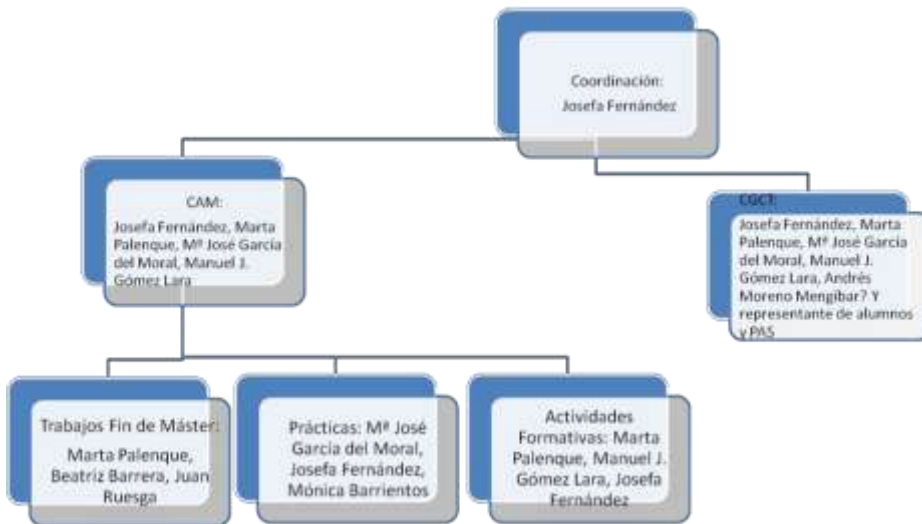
Coordinación:
Josefa Fernández

CAM:
Josefa Fernández, Marta Palenque, Mª José García del Moral, Manuel J. Gómez Lara

CGCT:
Josefa Fernández, Marta Palenque, Mª José García del Moral, Manuel J. Gómez Lara, Andrés Moreno Mengíbar? Y representante de alumnos y PAS

Trabajos Fin de Máster:
Marta Palenque, Beatriz Barrera, Juan Ruesga

Prácticas: Mª José García del Moral, Josefa Fernández, Mónica Barrientos

Actividades Formativas: Marta Palenque, Manuel J. Gómez Lara, Josefa Fernández